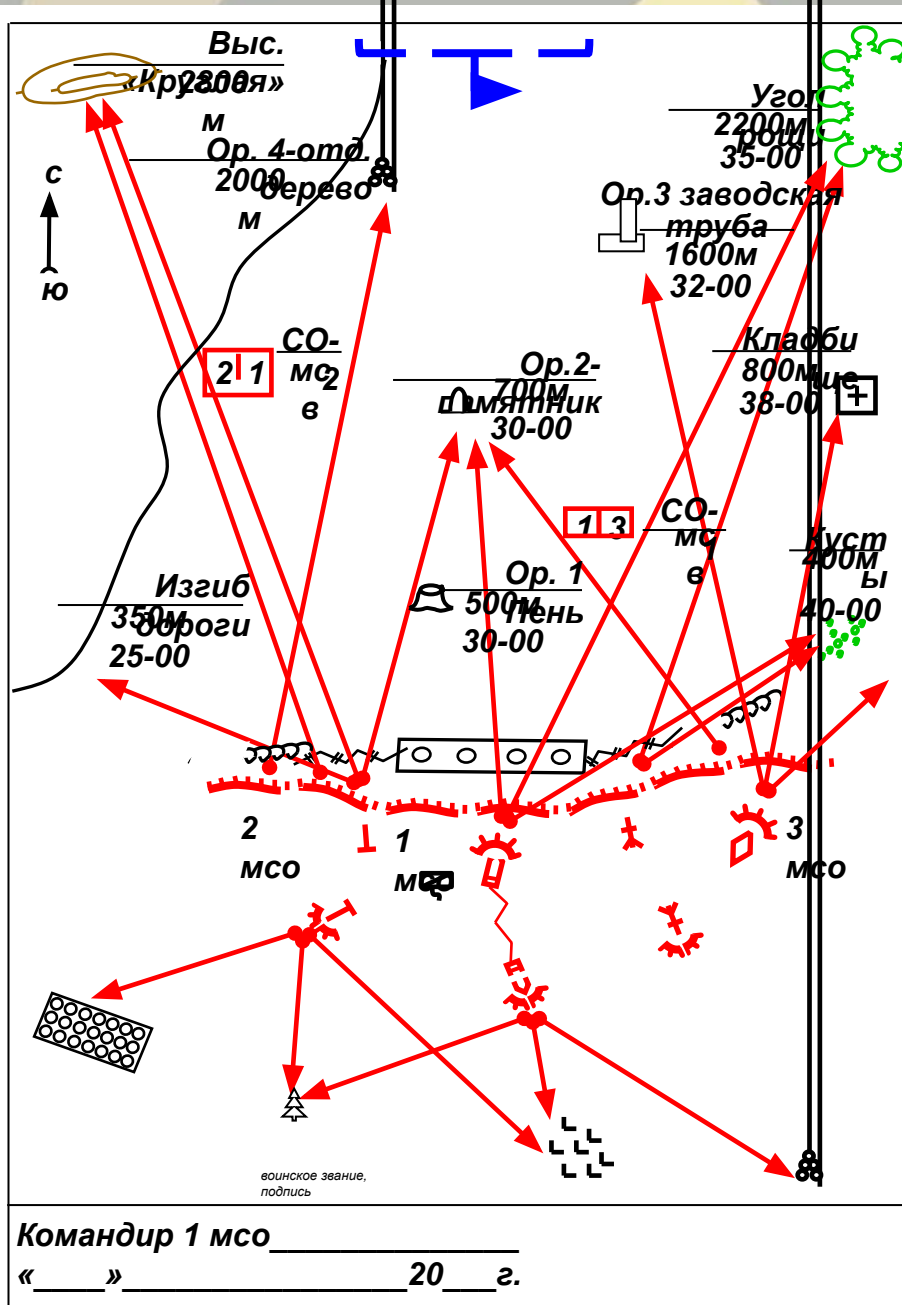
Выс. «Круглая» 2800 м

Ор. 4-отд. дерево 2000 м

с

ю

Угол рощи 2200м 35-00

Ор.3 заводская труба 1600м 32-00

СО-мс 2 в

2 1

Ор.2-памятник 700м 30-00

Кладбище 800м 38-00

1 3

СО-мс 1 в

Кусты 400м 40-00

Изгиб дороги 350м 25-00

Ор. 1 Пень 500м 30-00

2 мсо

1 мсо

3 мсо

воинское звание, подпись

Командир 1 мсо_____________

«____»________________20___г.